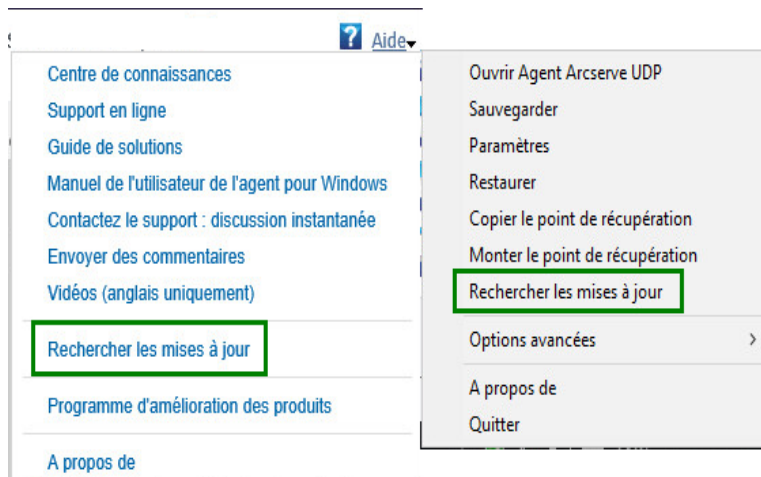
? Aide

Centre de connaissances
Support en ligne
Guide de solutions
Manuel de l'utilisateur de l'agent pour Windows
Contactez le support : discussion instantanée
Envoyer des commentaires
Vidéos (anglais uniquement)

Rechercher les mises à jour

Programme d'amélioration des produits

A propos de

Ouvrir Agent Arcserve UDP
Sauvegarder
Paramètres
Restaurer
Copier le point de récupération
Monter le point de récupération
Rechercher les mises à jour
Options avancées
A propos de
Quitter